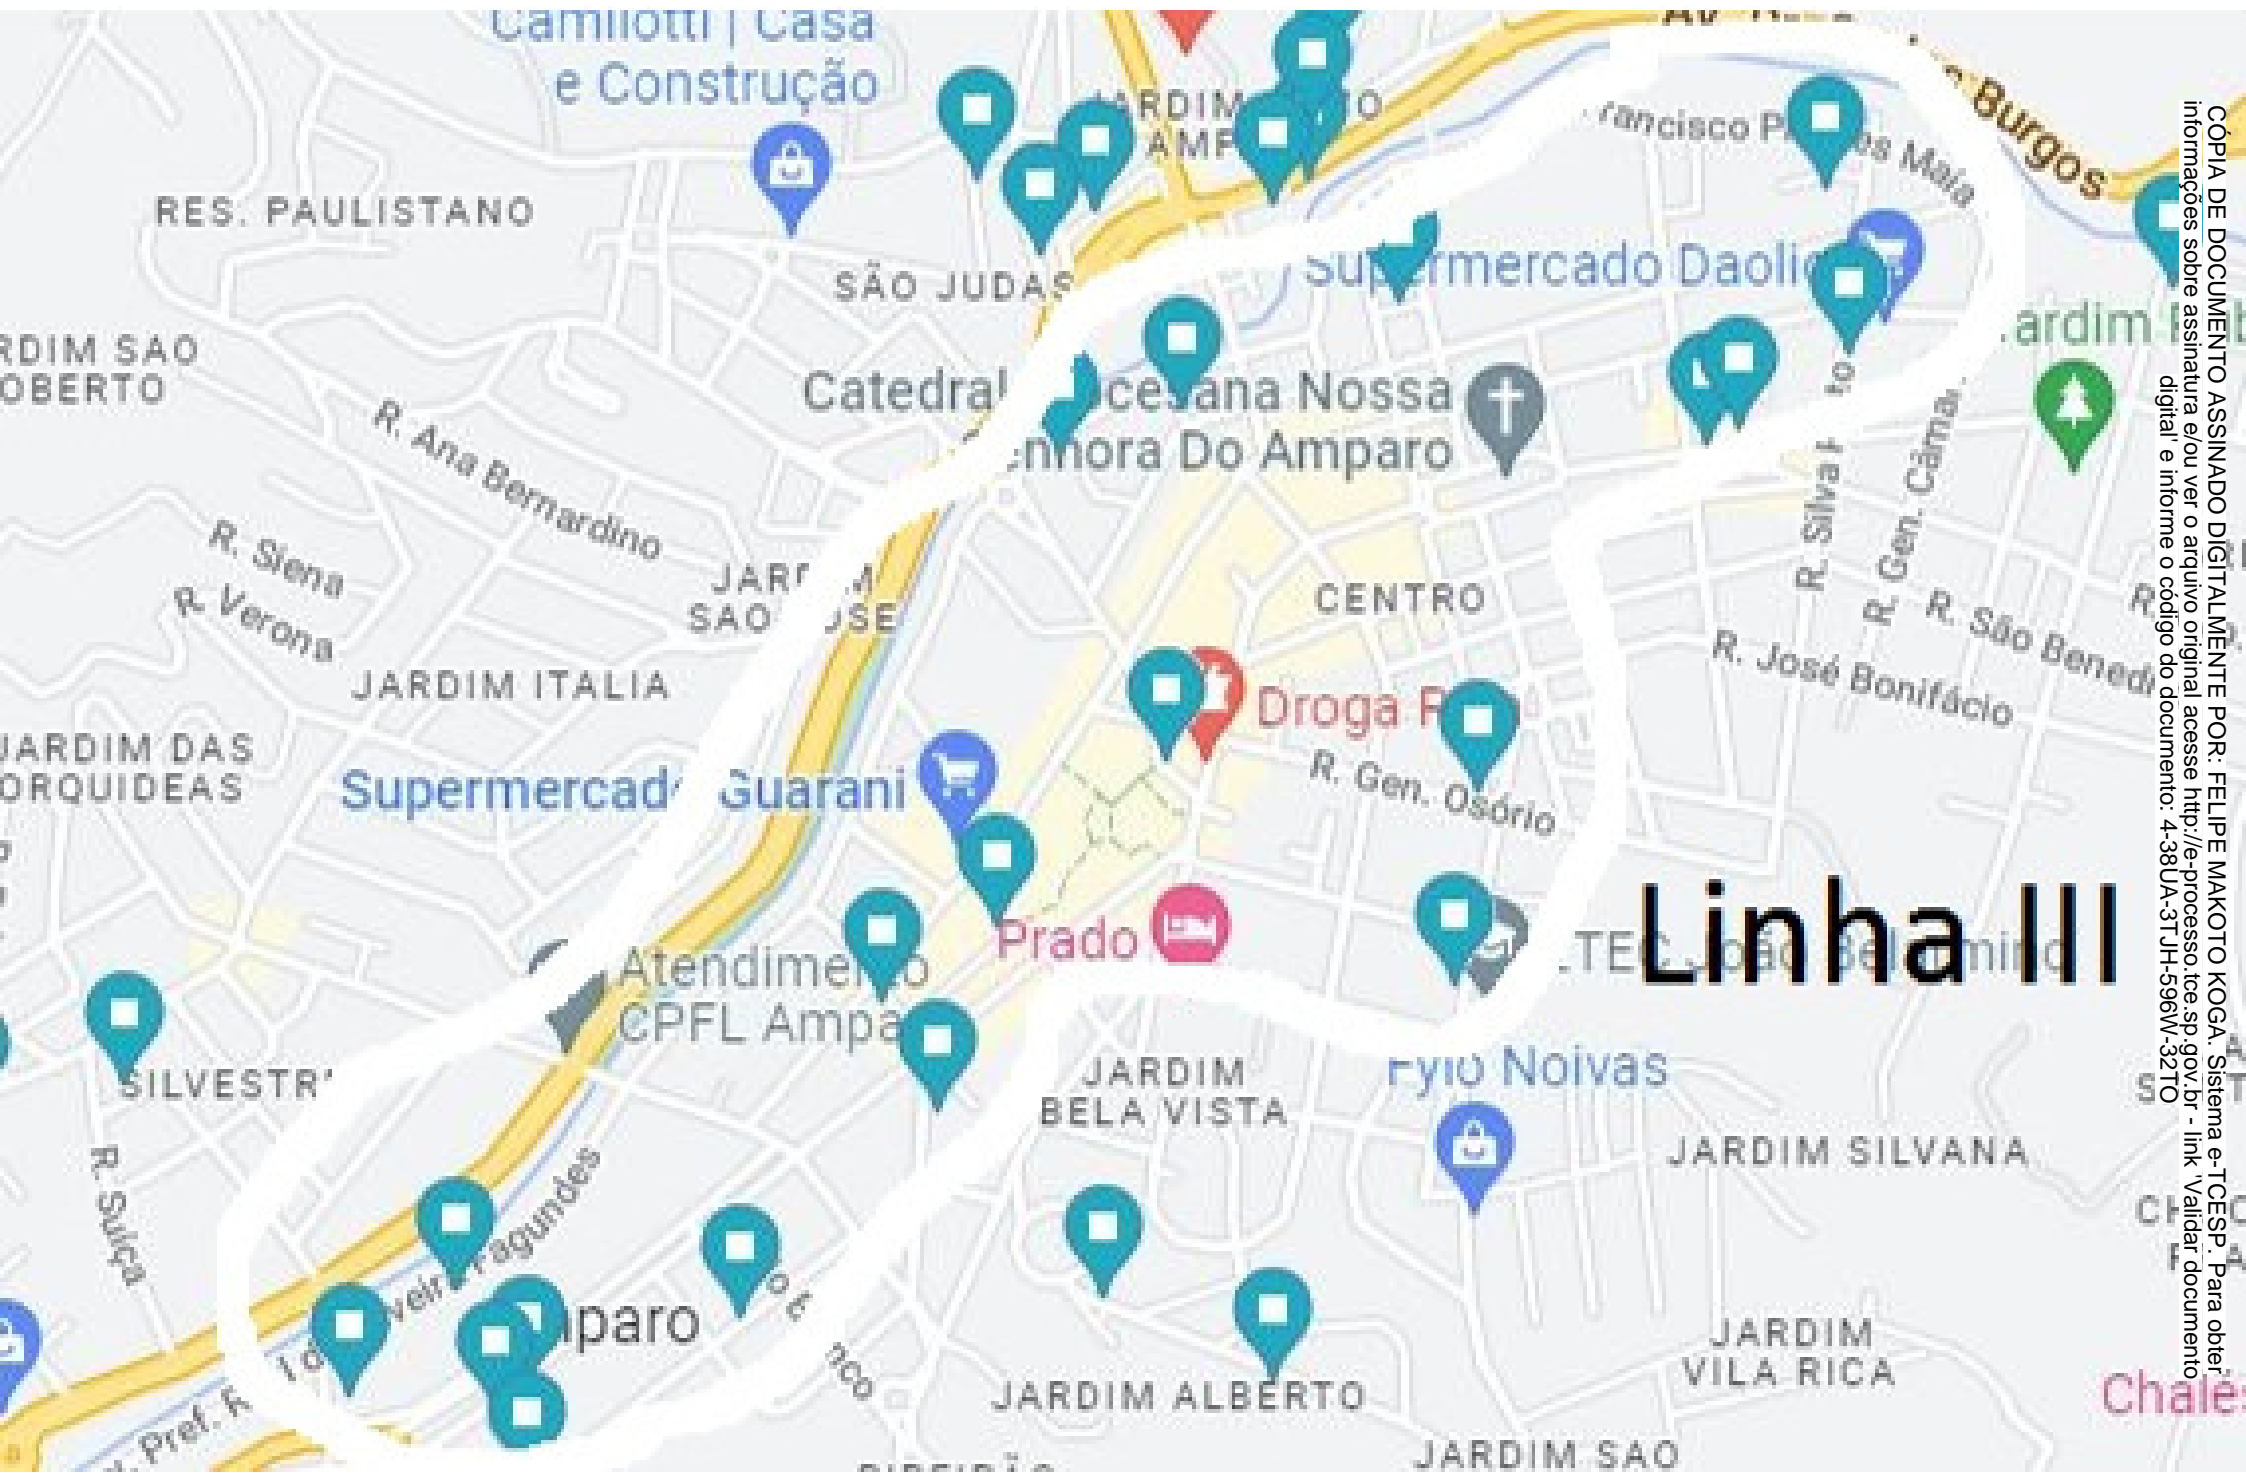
Camillotti | Casa e Construção

RES. PAULISTANO

JARDIM AMPARO

SÃO JUDAS

Francisco P os Maia

Burgos

Supermercado Daolio

RDIM SAO OBERTO

Catedral Diocesana Nossa Senhora Do Amparo

Jardim

R. Ana Bernardino

R. Siena

R. Verona

JARDIM SAO JOSE

CENTRO

R. Silva

R. Gen. Câma

R. São Benedi

R. José Bonifácio

JARDIM ITALIA

Droga R

R. Gen. Osório

JARDIM DAS ORQUIDEAS

Supermercado Guarani

Prado

Atendimento CPFL Ampa

Linha III

ETEC João Belarmino

SILVESTRI

JARDIM BELA VISTA

Fyio Noivas

JARDIM SILVANA

R. Suíça

Fagundes

Amparo

JARDIM VILA RICA

JARDIM ALBERTO

JARDIM SAO

Pref.

Chalés

CÓPIA DE DOCUMENTO ASSINADO DIGITALMENTE POR: FELIPE MAKOTO KOGA. Sistema e-TCESP. Para obter informações sobre assinatura e/ou ver o arquivo original acesse http://e-processo.tce.sp.gov.br - link 'Validar documento digital' e informe o código do documento: 4-38UA-3TJH-596W-32TO